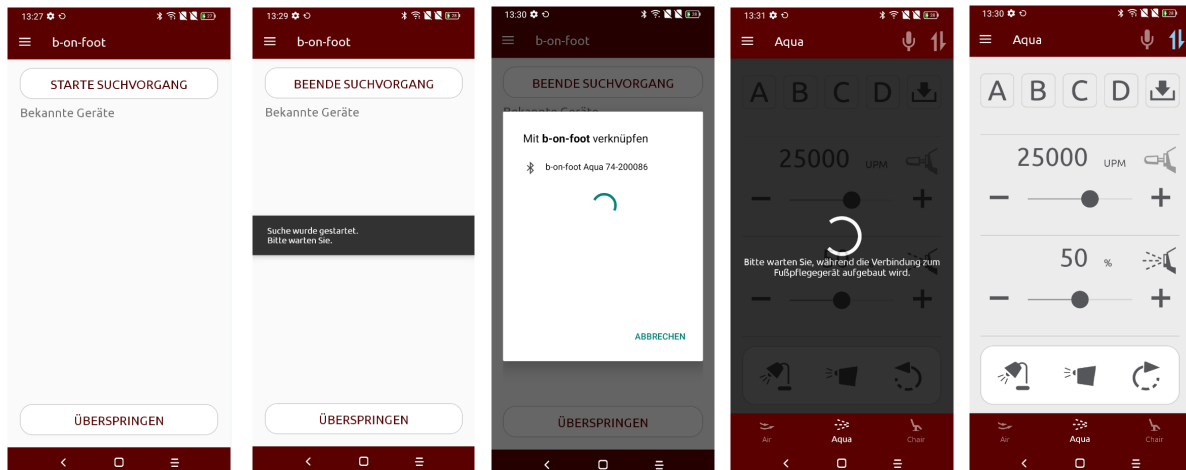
13:27

b-on-foot

STARTE SUCHVORGANG

Bekannte Geräte

ÜBERSPRINGEN

13:29

b-on-foot

BEENDE SUCHVORGANG

Bekannte Geräte

Suche wurde gestartet.
Bitte warten Sie.

ÜBERSPRINGEN

13:30

b-on-foot

BEENDE SUCHVORGANG

Mit **b-on-foot** verknüpfen

b-on-foot Aqua 74-200086

ABBRECHEN

ÜBERSPRINGEN

13:31

Aqua

A B C D

25000 UPM

Bitte warten Sie, während die Verbindung zum Fußpflegegerät aufgebaut wird.

Air Aqua Chair

13:30

Aqua

A B C D

25000 UPM

50 %

Air Aqua Chair